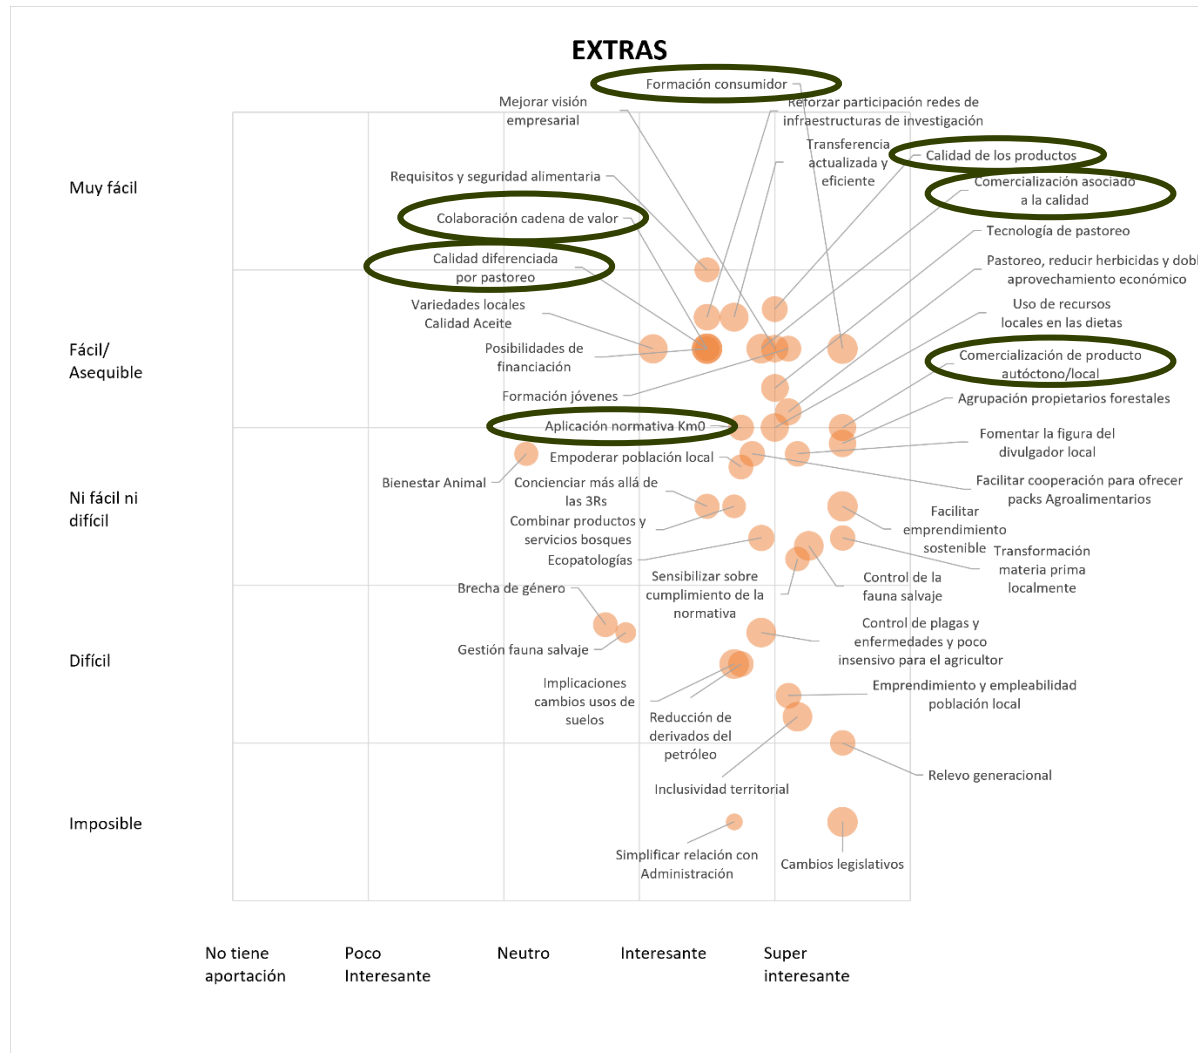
EXTRAS

Formación consumidor

Mejorar visión empresarial

Reforzar participación redes de infraestructuras de investigación

Transferencia actualizada y eficiente

Calidad de los productos

Comercialización asociado a la calidad

Requisitos y seguridad alimentaria

Colaboración cadena de valor

Tecnología de pastoreo

Calidad diferenciada por pastoreo

Pastoreo, reducir herbicidas y dobl aprovechamiento económico

Variedades locales Calidad Aceite

Uso de recursos locales en las dietas

Posibilidades de financiación

Comercialización de producto autóctono/local

Formación jóvenes

Agrupación propietarios forestales

Aplicación normativa Km0

Fomentar la figura del divulgador local

Empoderar población local

Bienestar Animal

Facilitar cooperación para ofrecer packs Agroalimentarios

Concienciar más allá de las 3Rs

Facilitar emprendimiento sostenible

Combinar productos y servicios bosques

Transformación materia prima localmente

Ecopatologías

Sensibilizar sobre cumplimiento de la normativa

Control de la fauna salvaje

Brecha de género

Control de plagas y enfermedades y poco insensivo para el agricultor

Gestión fauna salvaje

Implicaciones cambios usos de suelos

Emprendimiento y empleabilidad población local

Reducción de derivados del petróleo

Relevo generacional

Inclusividad territorial

Simplificar relación con Administración

Cambios legislativos

Muy fácil

Fácil/ Asequible

Ni fácil ni difícil

Difícil

Imposible

No tiene aportación

Poco Interesante

Neutro

Interesante

Super interesante